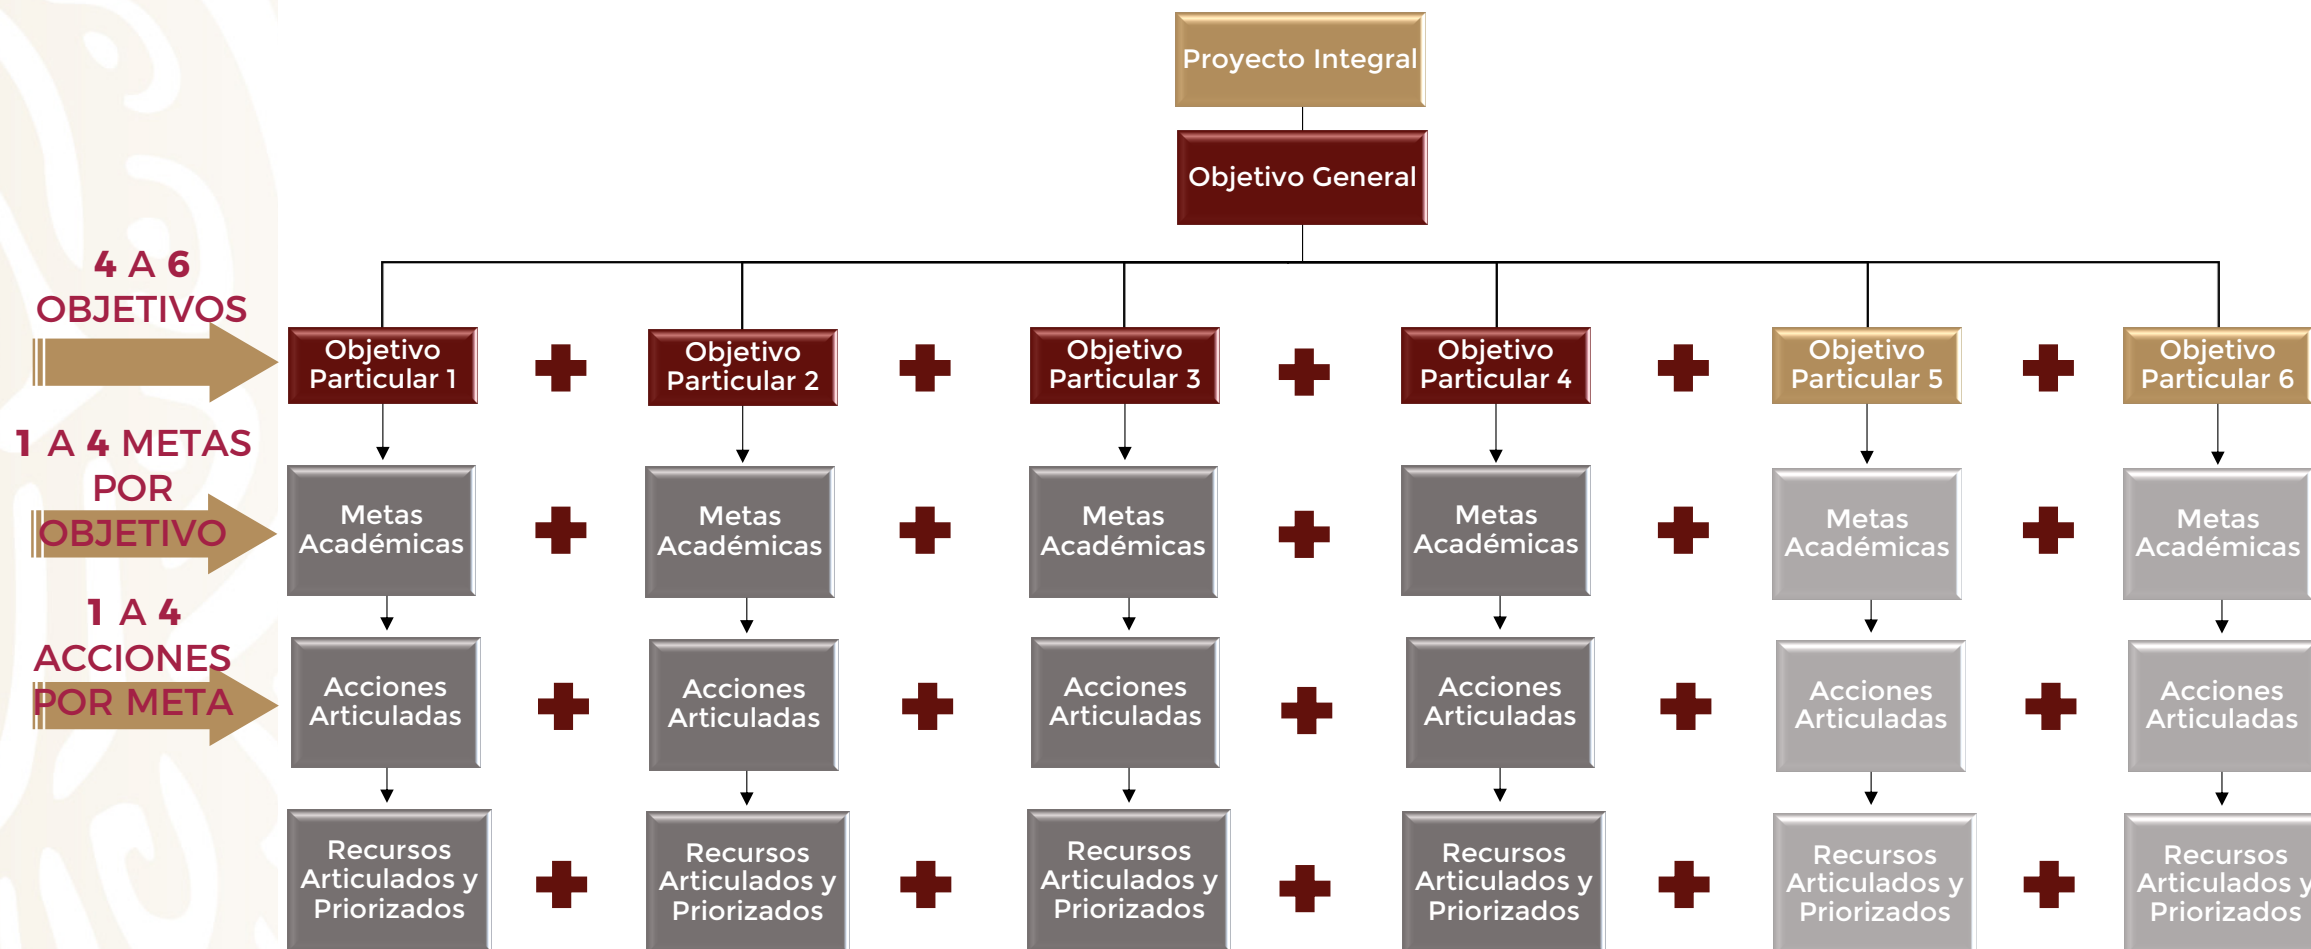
Proyecto Integral

Objetivo General

4 A 6 OBJETIVOS

1 A 4 METAS POR OBJETIVO

1 A 4 ACCIONES POR META

Objetivo Particular 1

Objetivo Particular 2

Objetivo Particular 3

Objetivo Particular 4

Objetivo Particular 5

Objetivo Particular 6

Metas Académicas

Metas Académicas

Metas Académicas

Metas Académicas

Metas Académicas

Metas Académicas

Acciones Articuladas

Acciones Articuladas

Acciones Articuladas

Acciones Articuladas

Acciones Articuladas

Acciones Articuladas

Recursos Articulados y Priorizados

Recursos Articulados y Priorizados

Recursos Articulados y Priorizados

Recursos Articulados y Priorizados

Recursos Articulados y Priorizados

Recursos Articulados y Priorizados